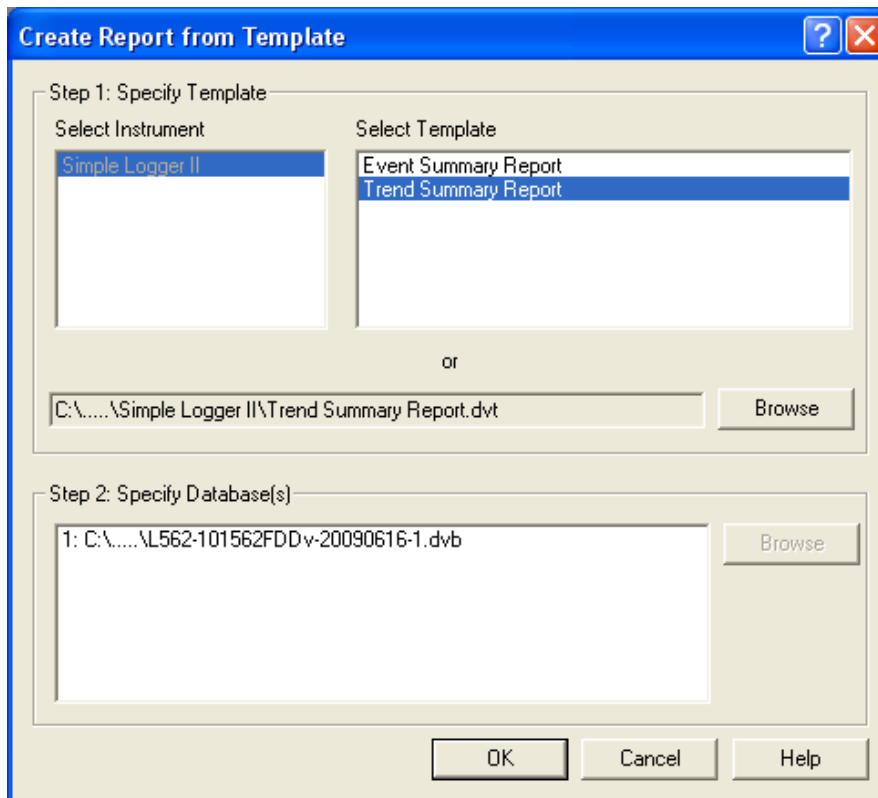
Create Report from Template

?

Step 1: Specify Template

Select Instrument

Simple Logger II

Select Template

Event Summary Report

Trend Summary Report

or

C:\.....\Simple Logger II\Trend Summary Report.dvt

Browse

Step 2: Specify Database(s)

1: C:\.....\L562-101562FDDv-20090616-1.dvb

Browse

OK

Cancel

Help